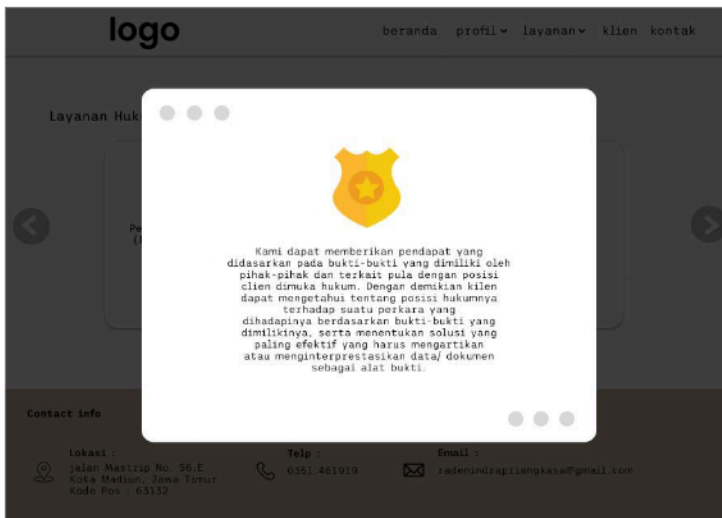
logo

beranda profil layanan klien kontak

Layanan Huk

Pe
(I

Kami dapat memberikan pendapat yang didasarkan pada bukti-bukti yang dimiliki oleh pihak-pihak dan terkait pula dengan posisi clien dimuka hukum. Dengan demikian kilen dapat mengetahui tentang posisi hukumnya terhadap suatu perkara yang dihadapinya berdasarkan bukti-bukti yang dimilikinya, serta menentukan solusi yang paling efektif yang harus mengartikan atau menginterprestasikan data/ dokumen sebagai alat bukti.

Contact info

Lokasi :
jalan Mastrip No. 56.E
Kota Madiun, Jawa Timur
Kode Pos : 63132

Telp :
0351.461919

Email :
radenindrapriangkasa@gmail.com